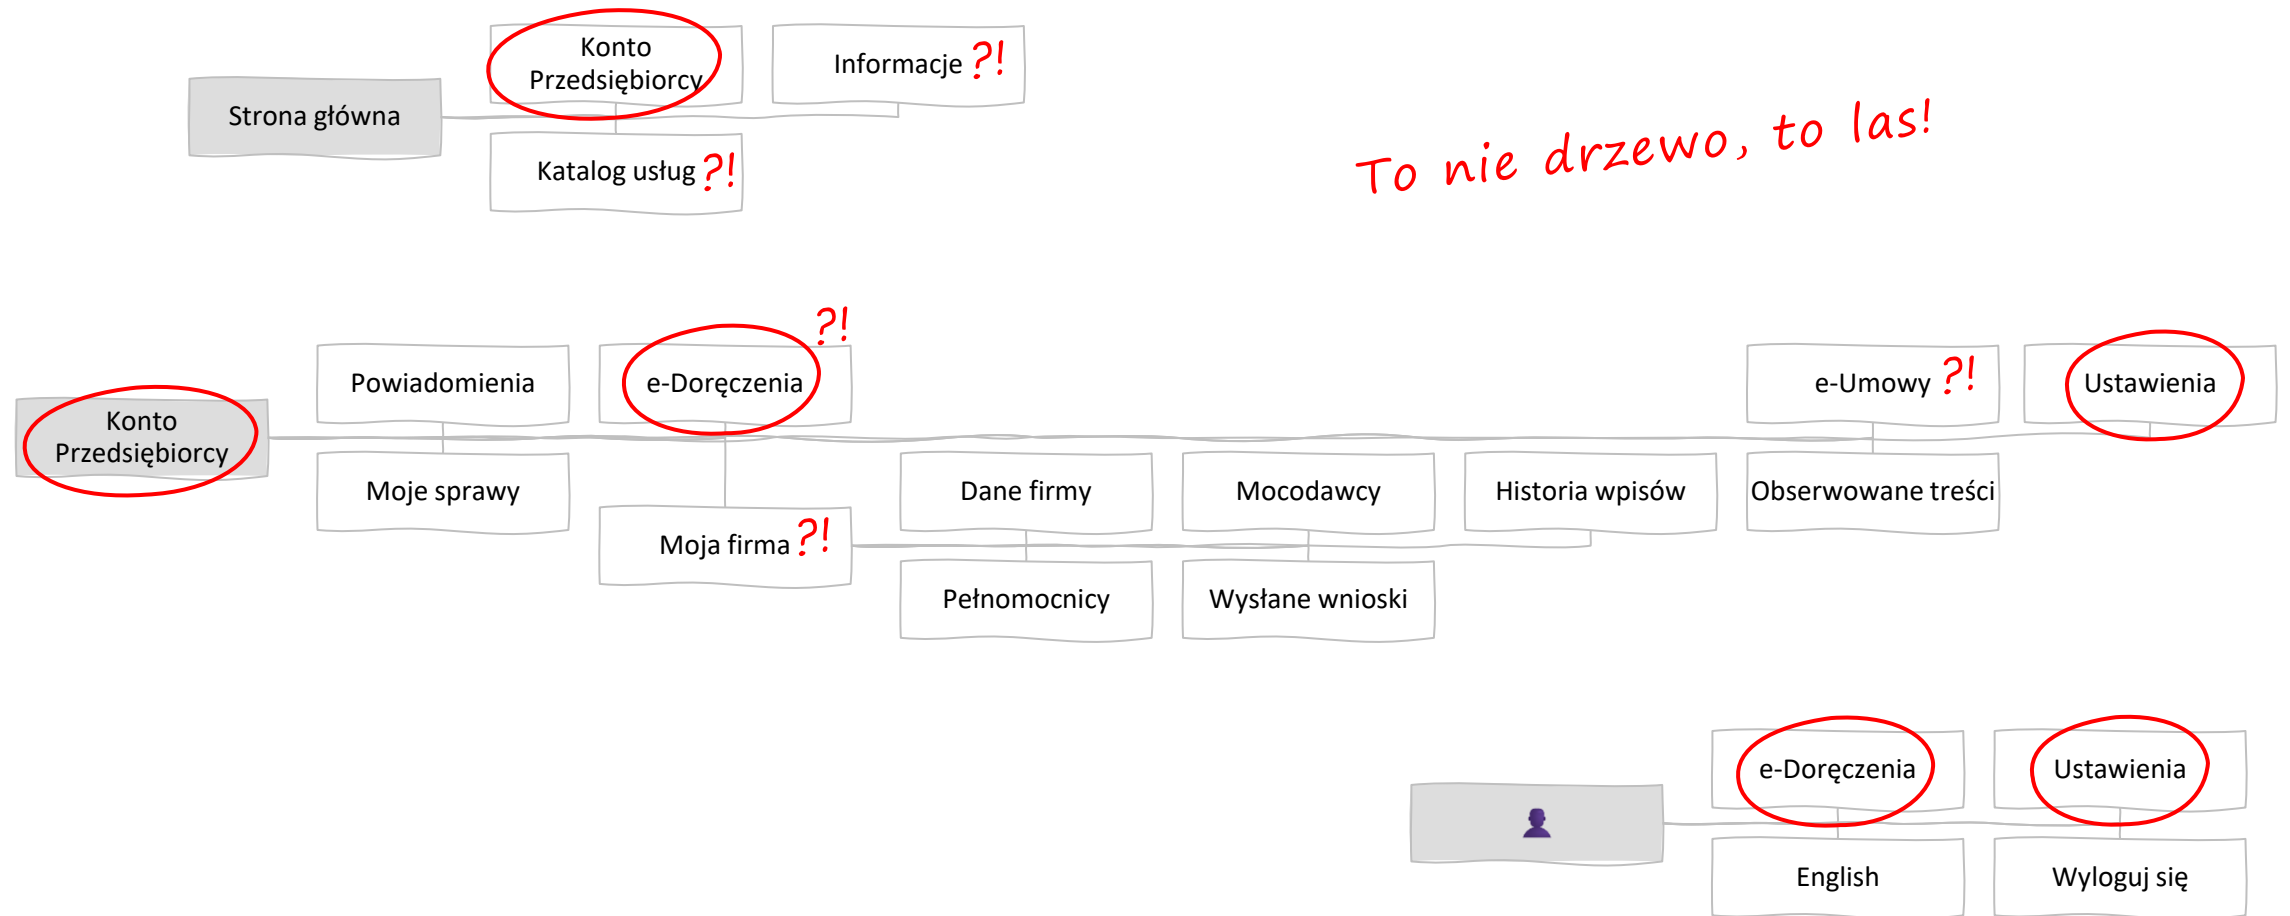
Strona główna

Konto Przedsiębiorcy

Informacje ?!

Katalog usług ?!

To nie drzewo, to las!

Konto Przedsiębiorcy

Powiadomienia

Moje sprawy

e-Doręczenia ?!

Moja firma ?!

Dane firmy

Pełnomocnicy

Mocodawcy

Wysłane wnioski

Historia wpisów

e-Umowy ?!

Obserwowane treści

Ustawienia

e-Doręczenia

English

Ustawienia

Wyloguj się